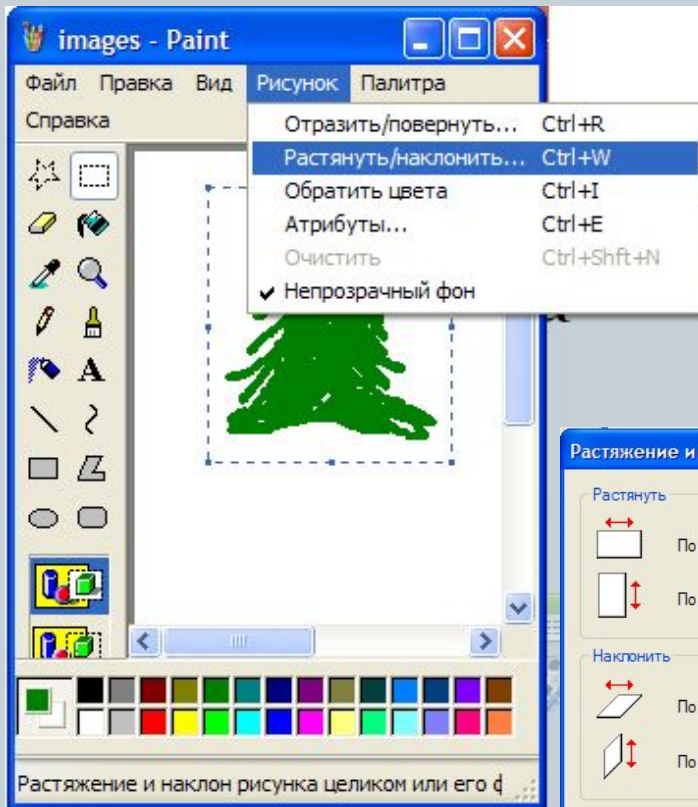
images - Paint

Файл Правка Вид Рисунок Палитра
Справка

Отразить/повернуть... Ctrl+R
Растянуть/наклонить... Ctrl+W
Обратить цвета Ctrl+I
Атрибуты... Ctrl+E
Очистить Ctrl+Shft+N
✔ Непрозрачный фон

A

Растяжение и

Растянуть
По
По

Наклонить
По
По

Растяжение и наклон рисунка целиком или его ф